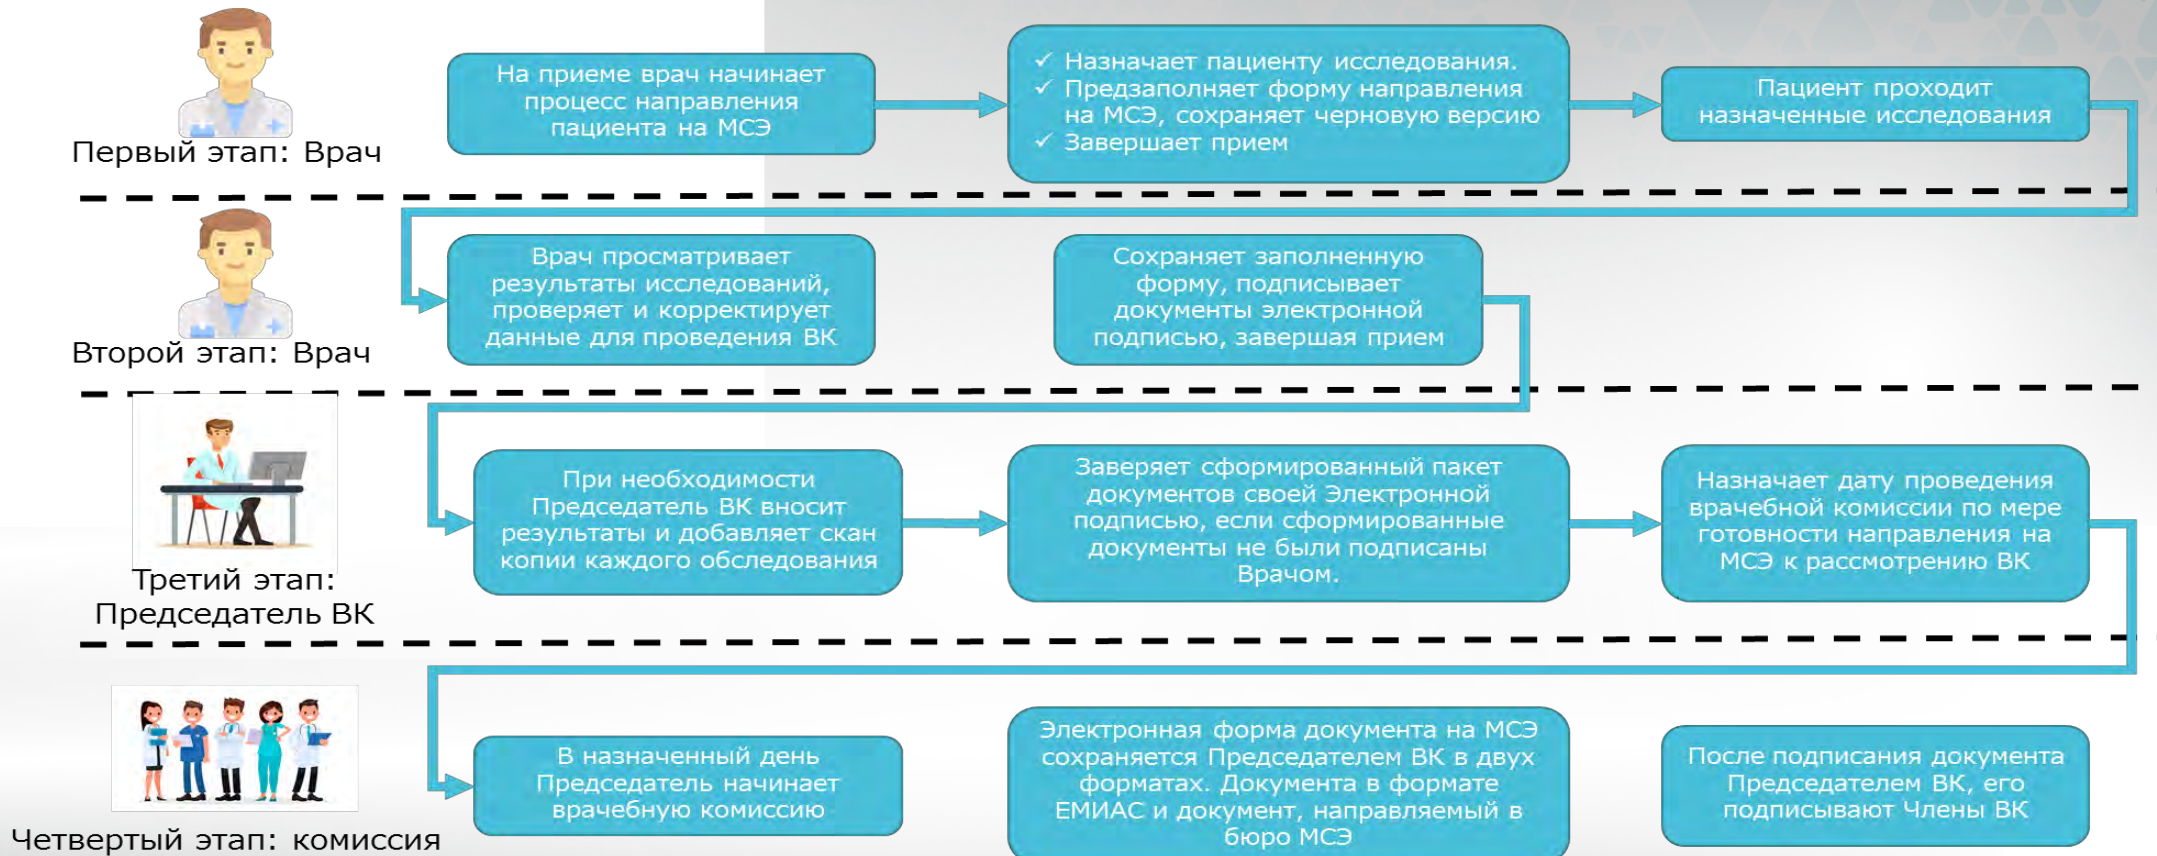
Первый этап: Врач

На приеме врач начинает процесс направления пациента на МСЭ

✓ Назначает пациенту исследования.
✓ Предзаполняет форму направления на МСЭ, сохраняет черновую версию
✓ Завершает прием

Пациент проходит назначенные исследования

Второй этап: Врач

Врач просматривает результаты исследований, проверяет и корректирует данные для проведения ВК

Сохраняет заполненную форму, подписывает документы электронной подписью, завершая прием

Третий этап: Председатель ВК

При необходимости Председатель ВК вносит результаты и добавляет скан копии каждого обследования

Заверяет сформированный пакет документов своей Электронной подписью, если сформированные документы не были подписаны Врачом.

Назначает дату проведения врачебной комиссии по мере готовности направления на МСЭ к рассмотрению ВК

Четвертый этап: комиссия

В назначенный день Председатель начинает врачебную комиссию

Электронная форма документа на МСЭ сохраняется Председателем ВК в двух форматах. Документа в формате ЕМИАС и документ, направляемый в бюро МСЭ

После подписания документа Председателем ВК, его подписывают Члены ВК